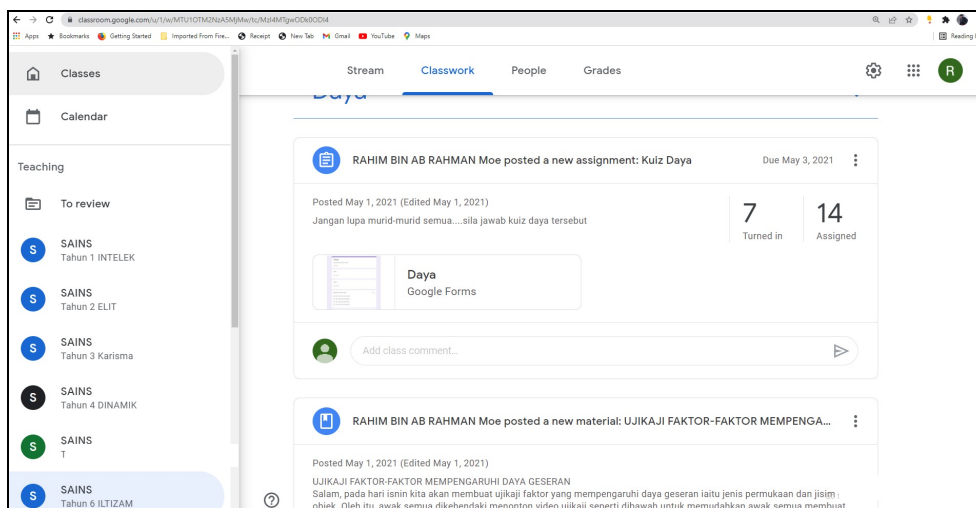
classroom.google.com/u/1/w/MTU1OTM2NzA5MjMw/tc/MzI4MTgwODk0ODI4

Apps Bookmarks Getting Started Imported From Fire... Receipt New Tab Gmail YouTube Maps

Reading

Classes

Calendar

Teaching

To review

S SAINS Tahun 1 INTELEK

S SAINS Tahun 2 ELIT

S SAINS Tahun 3 Karisma

S SAINS Tahun 4 DINAMIK

S SAINS T

S SAINS Tahun 6 ILTIZAM

Stream Classwork People Grades

R

Daya

RAHIM BIN AB RAHMAN Moe posted a new assignment: Kuiz Daya

Due May 3, 2021

Posted May 1, 2021 (Edited May 1, 2021)

Jangan lupa murid-murid semua....sila jawab kuiz daya tersebut

7 Turned in

14 Assigned

Daya
Google Forms

Add class comment...

RAHIM BIN AB RAHMAN Moe posted a new material: UJIKAJI FAKTOR-FAKTOR MEMPENGA...

Posted May 1, 2021 (Edited May 1, 2021)

UJIKAJI FAKTOR-FAKTOR MEMPENGARUHI DAYA GESERAN
Salam, pada hari isnin kita akan membuat ujikaji faktor yang mempengaruhi daya geseran iaitu jenis permukaan dan jisim objek. Oleh itu, awak semua dikehendaki menonton video ujikaji seperti dibawah untuk memudahkan awak semua membuat